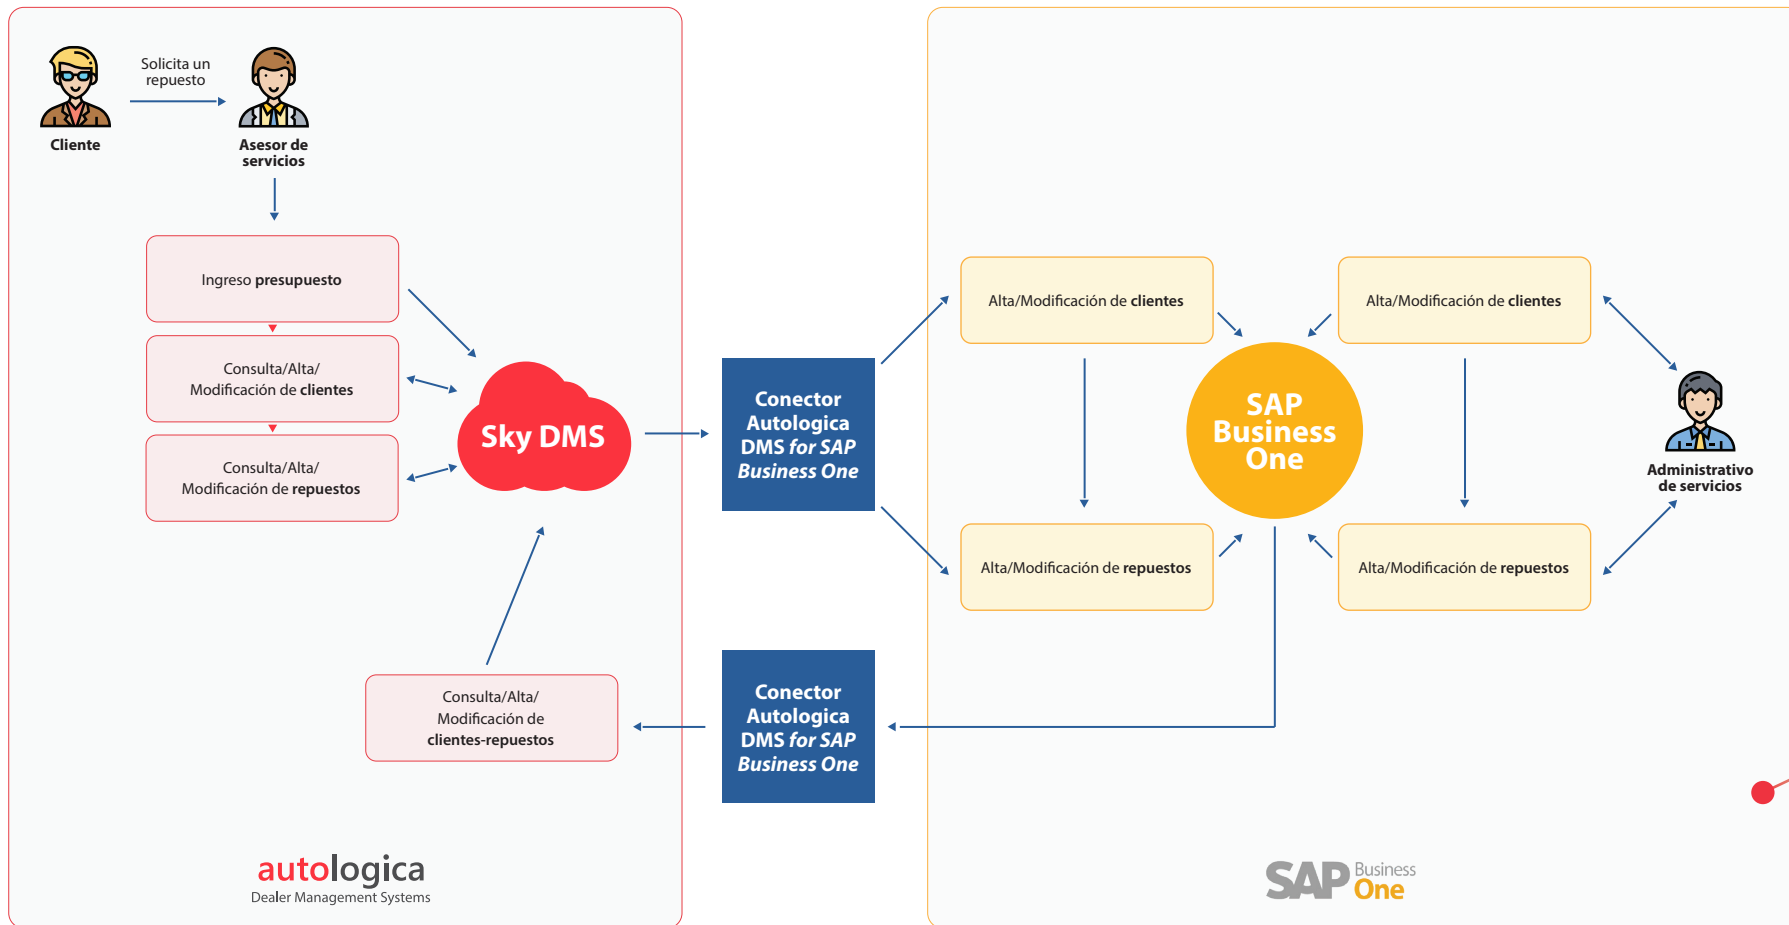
Cliente

Solicita un repuesto

Asesor de servicios

Ingreso presupuesto

Consulta/Alta/ Modificación de clientes

Consulta/Alta/ Modificación de repuestos

Sky DMS

Conector Autologica DMS for SAP Business One

Consulta/Alta/ Modificación de clientes-repuestos

Conector Autologica DMS for SAP Business One

autologica
Dealer Management Systems

Alta/Modificación de clientes

Alta/Modificación de clientes

SAP Business One

Administrativo de servicios

Alta/Modificación de repuestos

Alta/Modificación de repuestos

SAP Business One